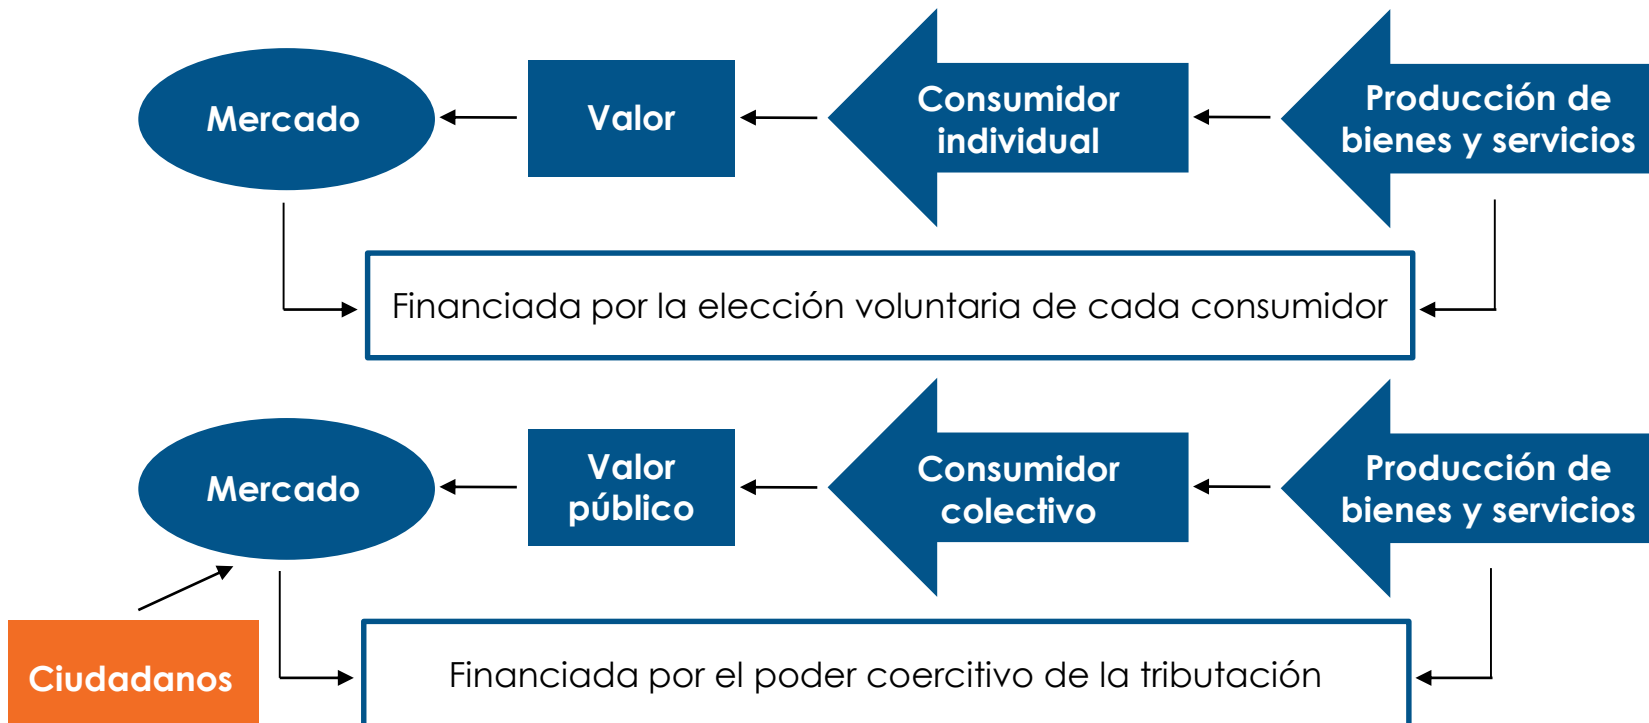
Mercado

Valor

Consumidor individual

Producción de bienes y servicios

Financiada por la elección voluntaria de cada consumidor

Mercado

Valor público

Consumidor colectivo

Producción de bienes y servicios

Ciudadanos

Financiada por el poder coercitivo de la tributación